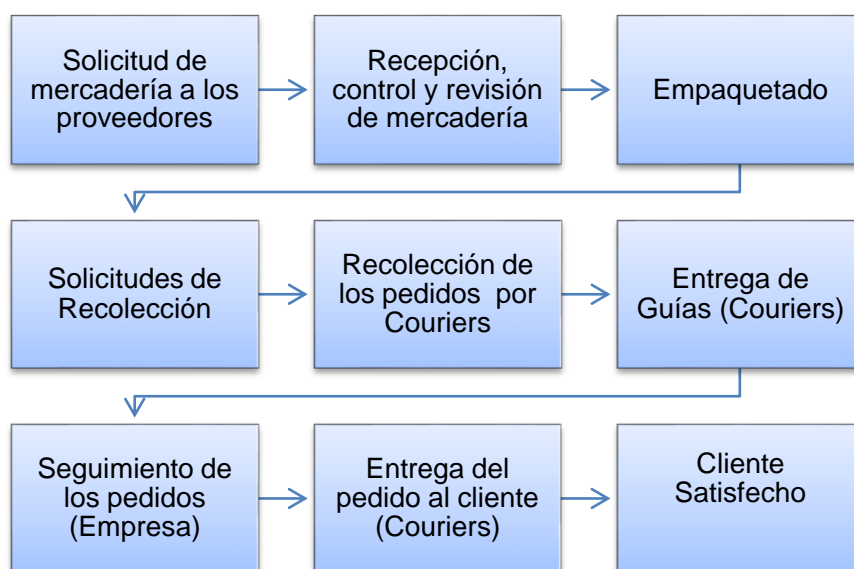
Solicitud de mercadería a los proveedores

Recepción, control y revisión de mercadería

Empaquetado

Solicitudes de Recolección

Recolección de los pedidos por Couriers

Entrega de Guías (Couriers)

Seguimiento de los pedidos (Empresa)

Entrega del pedido al cliente (Couriers)

Cliente Satisfecho